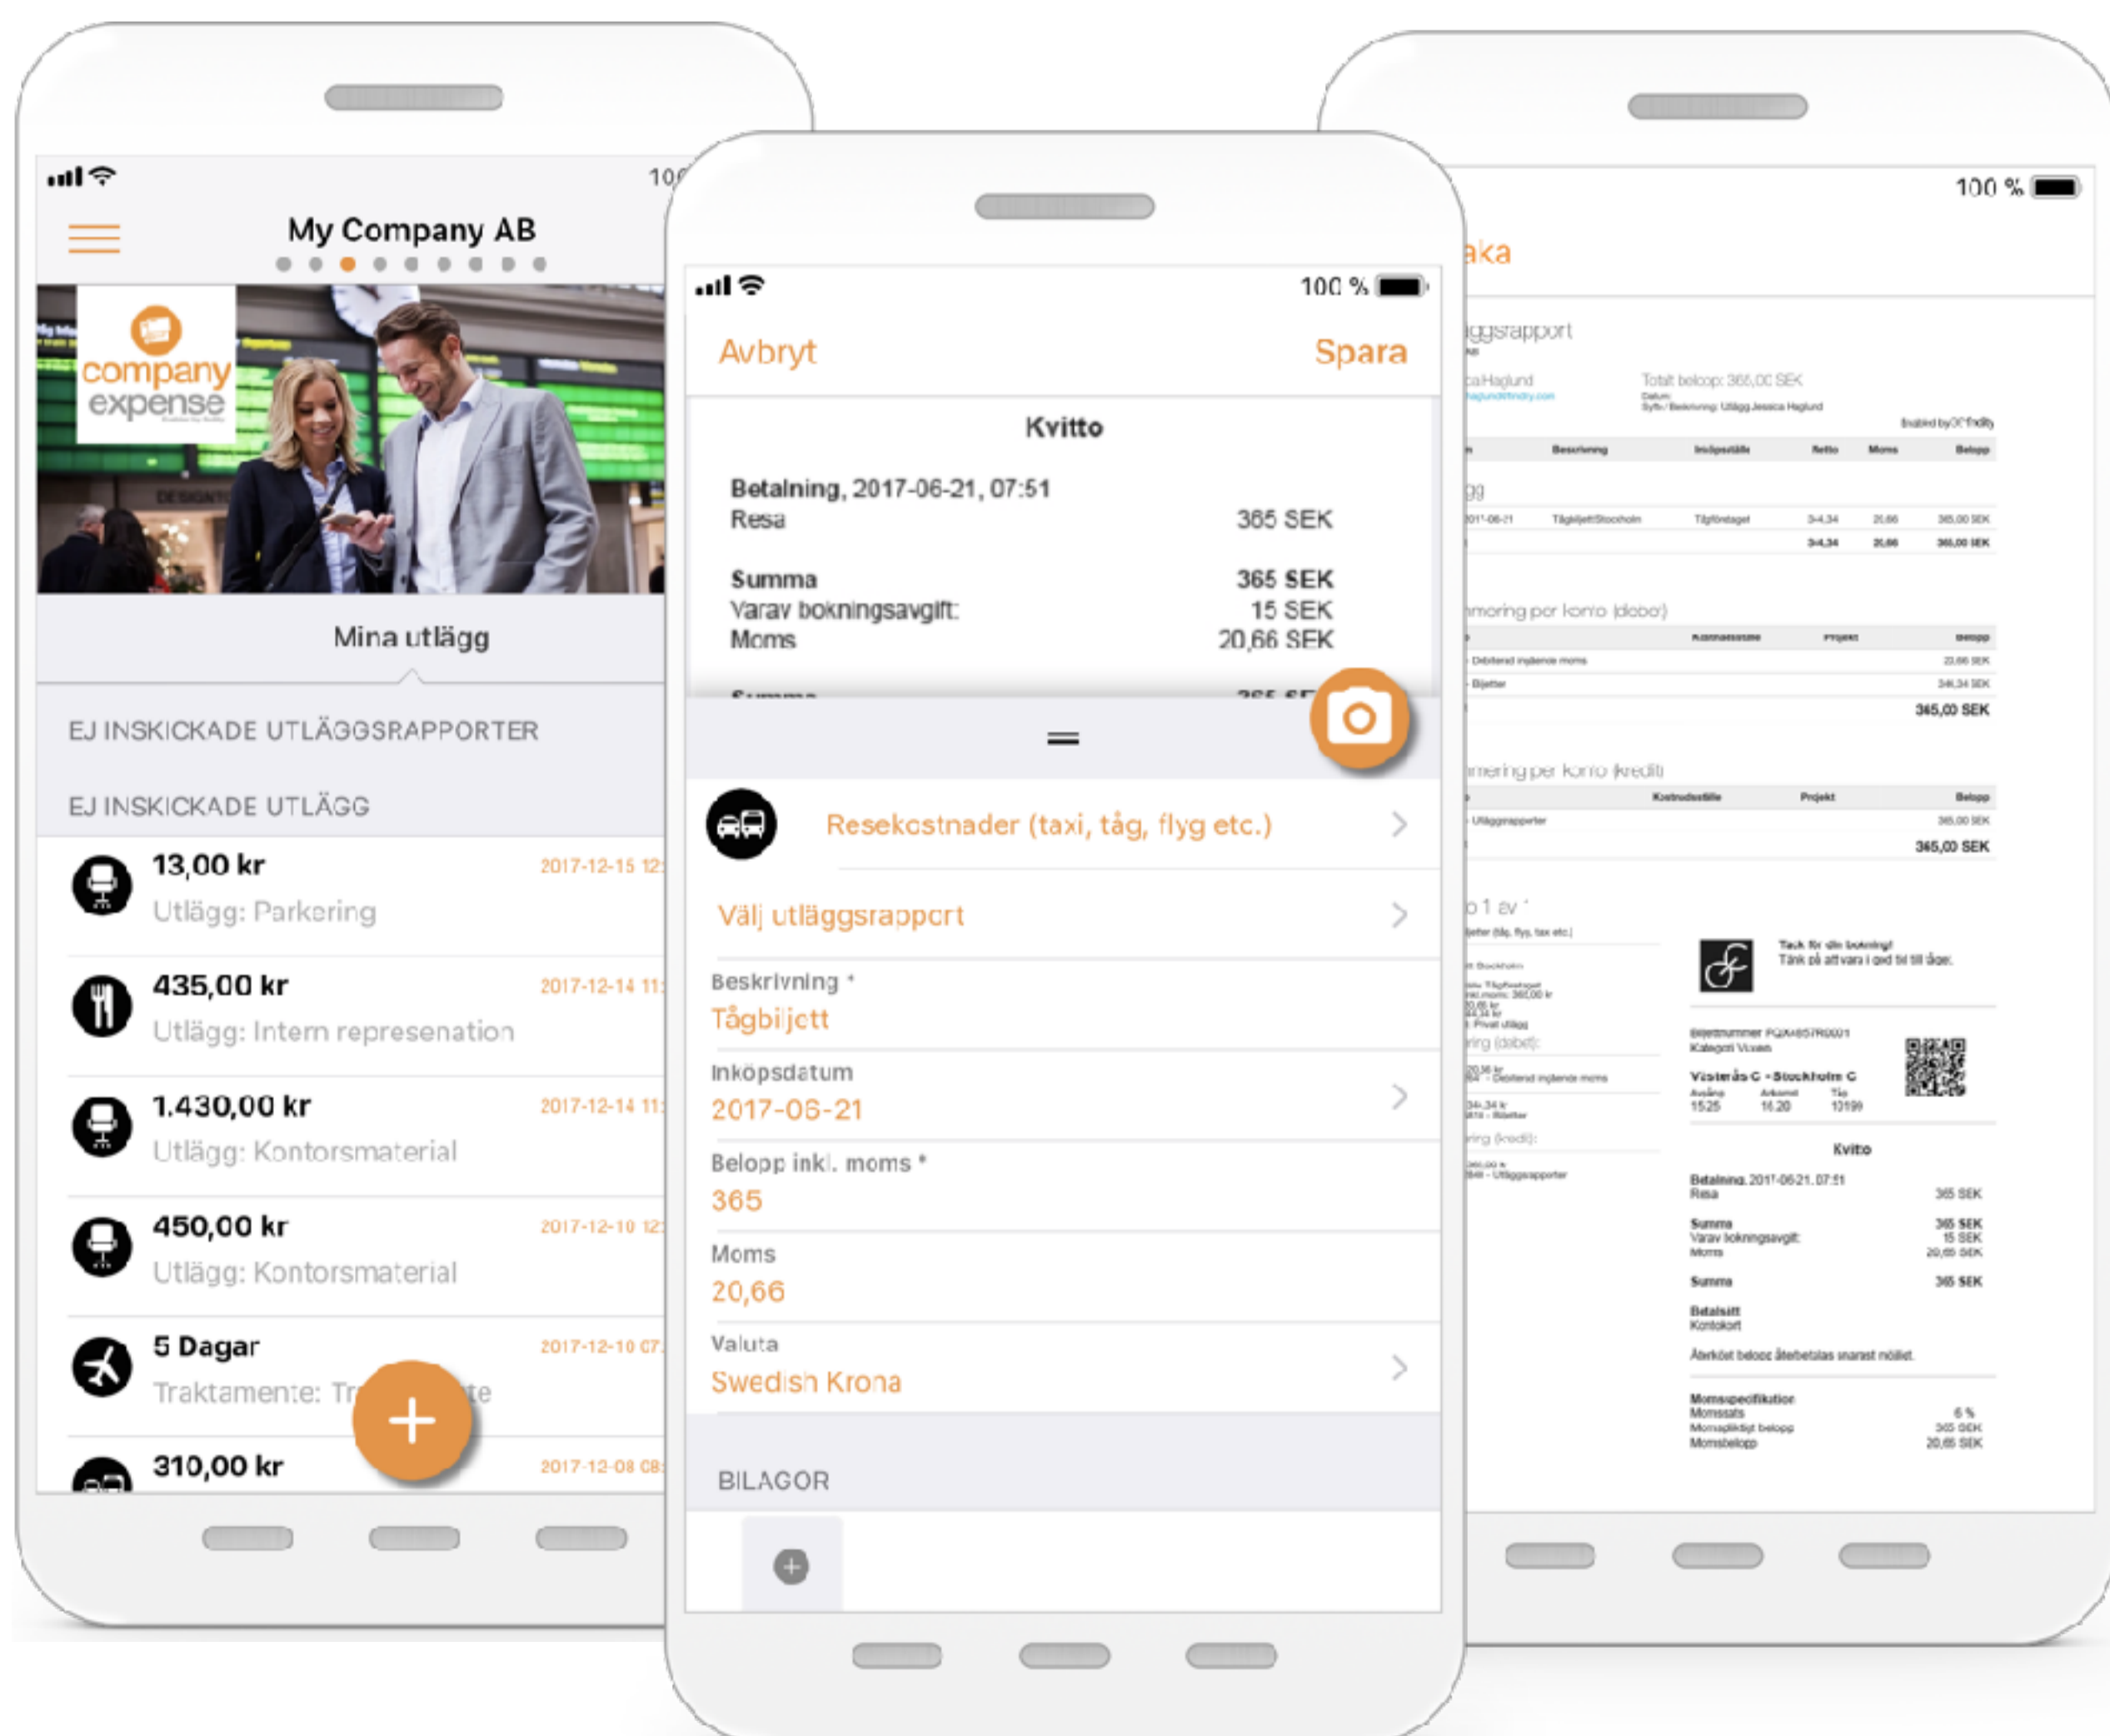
10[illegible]

My Company AB

company expense

Mina utlägg

EJ INSKICKADE UTLÄGGSRAPPORTER

EJ INSKICKADE UTLÄGG

13,00 kr
2017-12-15 12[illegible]
Utlägg: Parkering

435,00 kr
2017-12-14 11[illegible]
Utlägg: Intern representation

1.430,00 kr
2017-12-14 11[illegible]
Utlägg: Kontorsmaterial

450,00 kr
2017-12-10 12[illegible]
Utlägg: Kontorsmaterial

5 Dagar
2017-12-10 07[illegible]
Traktamente: Tr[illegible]te

310,00 kr
2017-12-08 08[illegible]

100 %

Avbryt
Spara

Kvitto

Betalning, 2017-06-21, 07:51
Resa 365 SEK

Summa 365 SEK
Varav bokningsavgift: 15 SEK
Moms 20,66 SEK

Resekostnader (taxi, tåg, flyg etc.)

Välj utläggsrapport

Beskrivning *
Tågbiljett

Inköpsdatum
2017-06-21

Belopp inkl. moms *
365

Moms
20,66

Valuta
Swedish Krona

BILAGOR

100 %

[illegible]aka

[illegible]ggsrapport

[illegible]aHaglund
Totalt belopp: 365,00 SEK

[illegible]mering per konto (debet)

345,00 SEK

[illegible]mering per konto (kredit)

345,00 SEK

Tack för din bokning!

Västerås C - Stockholm C

Kvitto

Betalning, 2017-06-21, 07:51
Resa 365 SEK

Summa 365 SEK
Varav bokningsavgift: 15 SEK
Moms 20,66 SEK

Summa 365 SEK

Betalsätt
Kontokort

Momsspecifikation
Momssats 6 %
Momspliktigt belopp 365 SEK
Momsbelopp 20,66 SEK